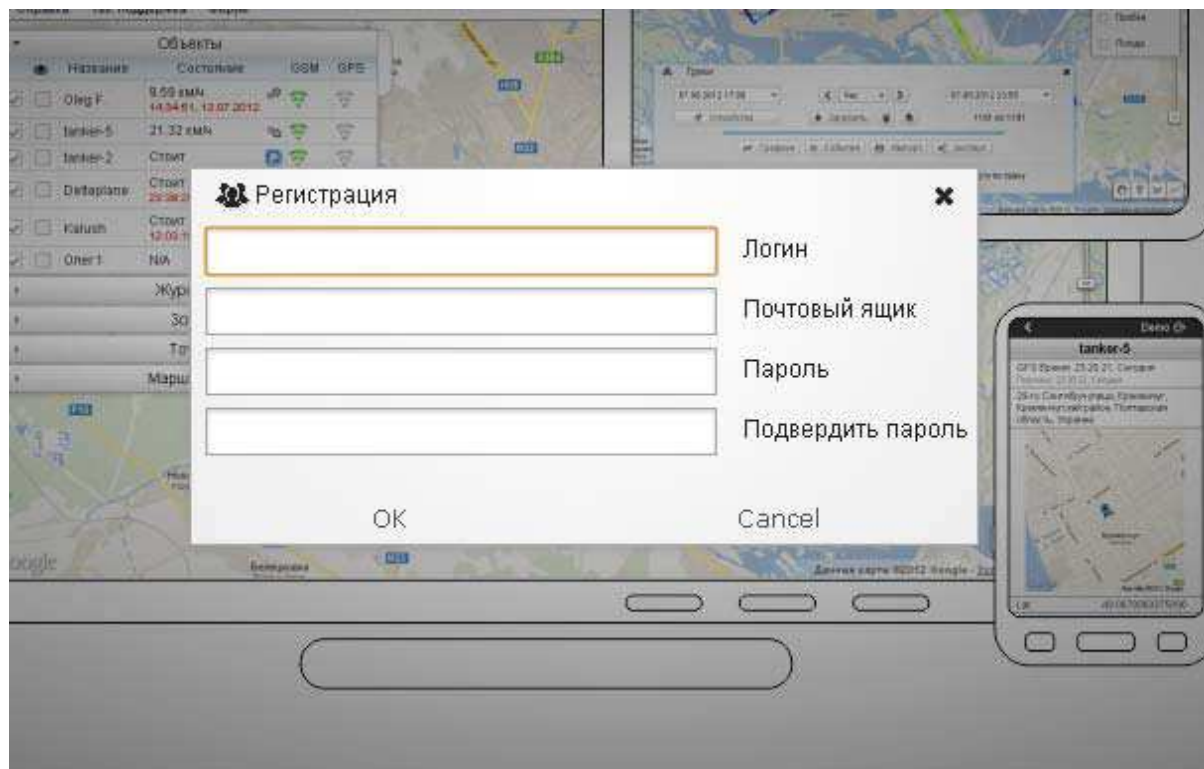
Объекты

| | Название | Состояние | GSM | GPS |
|---|---|---|---|---|
| | Oleg F | 9.59 км/ч 14:34:51, 12.07.2012 | | |
| | tanker-5 | 21.32 км/ч | | |
| | tanker-2 | Стоит | | |
| | Deltaplane | Стоит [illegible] | | |
| | Kalush | Стоит 12:00 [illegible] | | |
| | Oner 1 | N/A | | |

Жур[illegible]

Зо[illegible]

То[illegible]

Марш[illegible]

Треки

Регистрация

Логин

Почтовый ящик

Пароль

Подвердить пароль

OK

Cancel

Google

Данные карты ©2012 Google

Demo

tanker-5

GPS Время: 23:20:21, Сегодня

Разница: 23:20:21, Сегодня